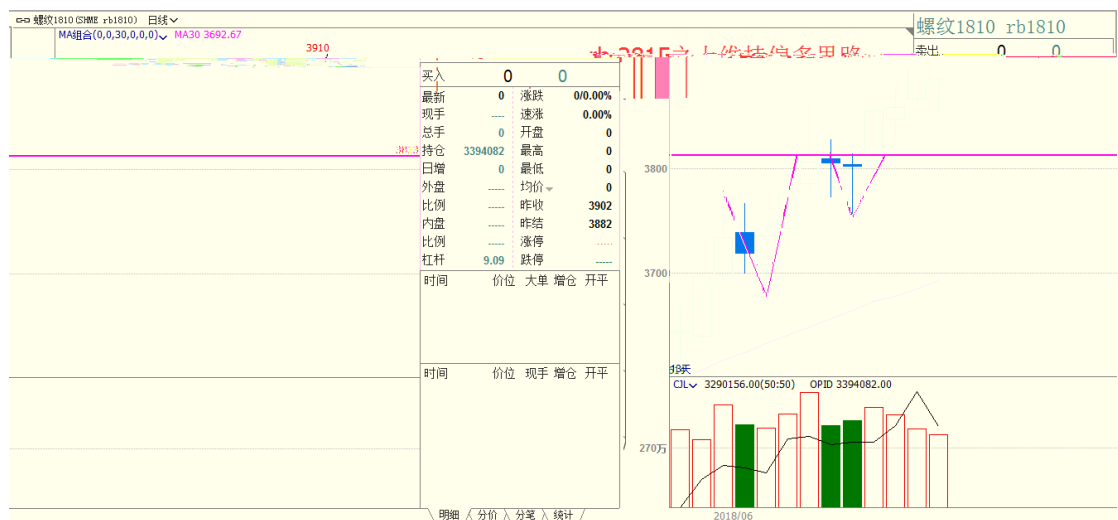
螺纹1810 (SHME rb1810) 日线
MA组合(0,0,30,0,0,0) MA30 3692.67
3910
螺纹1810 rb1810
卖出 0 0
买入 0 0

| 最新 | 0 | 涨跌 | 0/0.00% |
|---|---|---|---|
| 现手 | ---- | 速涨 | 0.00% |
| 总手 | 0 | 开盘 | 0 |
| 持仓 | 3394082 | 最高 | 0 |
| 日增 | 0 | 最低 | 0 |
| 外盘 | ----- | 均价 | 0 |
| 比例 | ----- | 昨收 | 3902 |
| 内盘 | ----- | 昨结 | 3882 |
| 比例 | ----- | 涨停 | ----- |
| 杠杆 | 9.09 | 跌停 | ----- |

时间 价位 大单 增仓 开平
时间 价位 现手 增仓 开平
明细 分价 分笔 统计
3800
3700
CJL 3290156.00(50:50) OPID 3394082.00
270万
2018/06